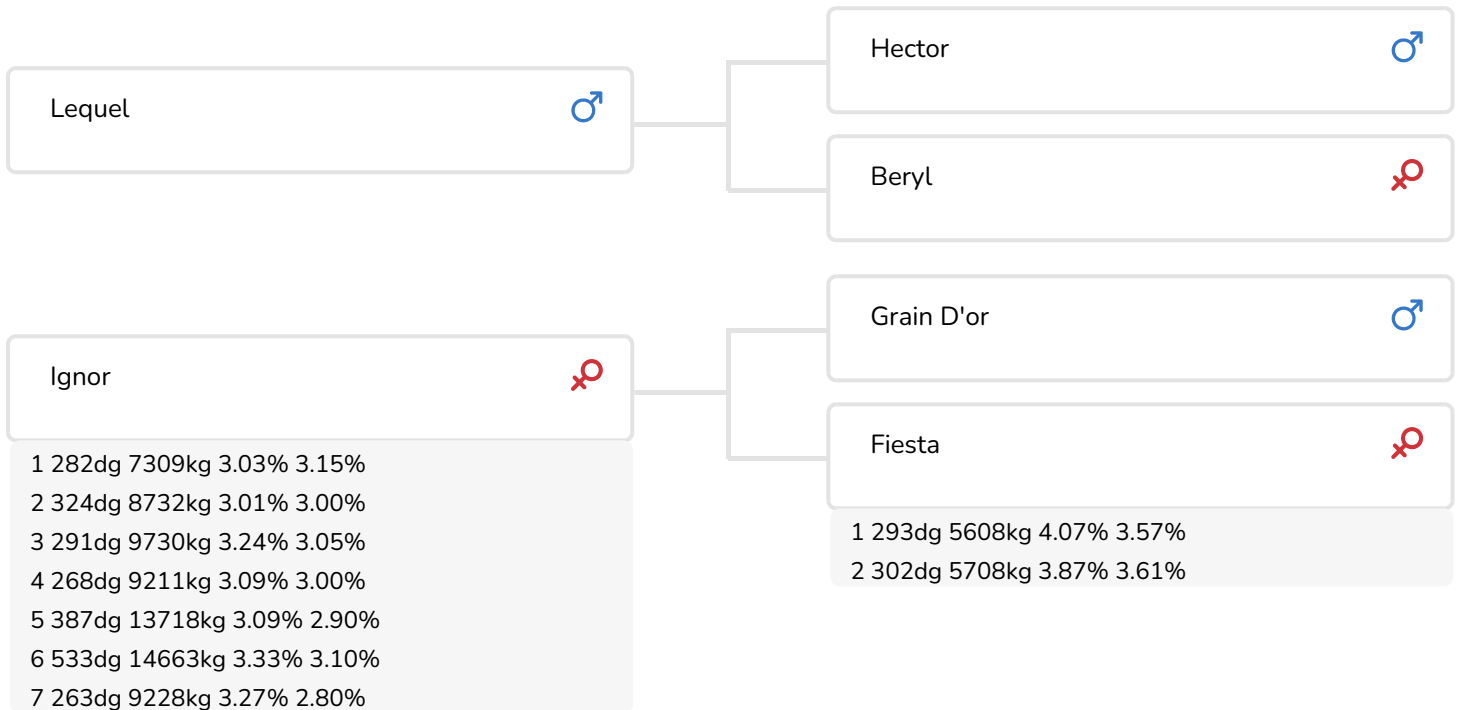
Lequel ♂

Hector ♂

Beryl ♀

Ignor ♀

1 282dg 7309kg 3.03% 3.15%
2 324dg 8732kg 3.01% 3.00%
3 291dg 9730kg 3.24% 3.05%
4 268dg 9211kg 3.09% 3.00%
5 387dg 13718kg 3.09% 2.90%
6 533dg 14663kg 3.33% 3.10%
7 263dg 9228kg 3.27% 2.80%

Grain D'or ♂

Fiesta ♀

1 293dg 5608kg 4.07% 3.57%
2 302dg 5708kg 3.87% 3.61%